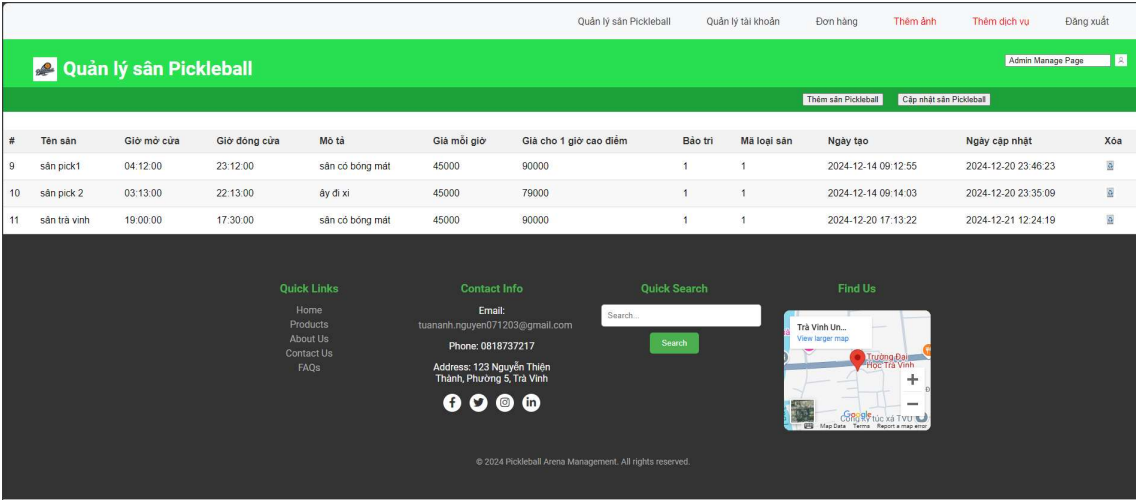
Quản lý sân Pickleball Quản lý tài khoản Đơn hàng Thêm ảnh Thêm dịch vụ Đăng xuất

Quản lý sân Pickleball

Admin Manage Page

Thêm sân Pickleball Cập nhật sân Pickleball

| # | Tên sân | Giờ mở cửa | Giờ đóng cửa | Mô tả | Giá mỗi giờ | Giá cho 1 giờ cao điểm | Bảo trì | Mã loại sân | Ngày tạo | Ngày cập nhật | Xóa |
|---|---|---|---|---|---|---|---|---|---|---|---|
| 9 | sân pick1 | 04:12:00 | 23:12:00 | sân có bóng mát | 45000 | 90000 | 1 | 1 | 2024-12-14 09:12:55 | 2024-12-20 23:46:23 | |
| 10 | sân pick 2 | 03:13:00 | 22:13:00 | ây đi xi | 45000 | 79000 | 1 | 1 | 2024-12-14 09:14:03 | 2024-12-20 23:35:09 | |
| 11 | sân trà vinh | 19:00:00 | 17:30:00 | sân có bóng mát | 45000 | 90000 | 1 | 1 | 2024-12-20 17:13:22 | 2024-12-21 12:24:19 | |

Quick Links
Home
Products
About Us
Contact Us
FAQs

Contact Info
Email:
tuananh.nguyen071203@gmail.com
Phone: 0818737217
Address: 123 Nguyễn Thiện Thành, Phường 5, Trà Vinh

Quick Search
Search...
Search

Find Us
Trà Vinh Un...
View larger map
Trường Đại Học Trà Vinh
Google
Map Data Terms Report a map error

© 2024 Pickleball Arena Management. All rights reserved.